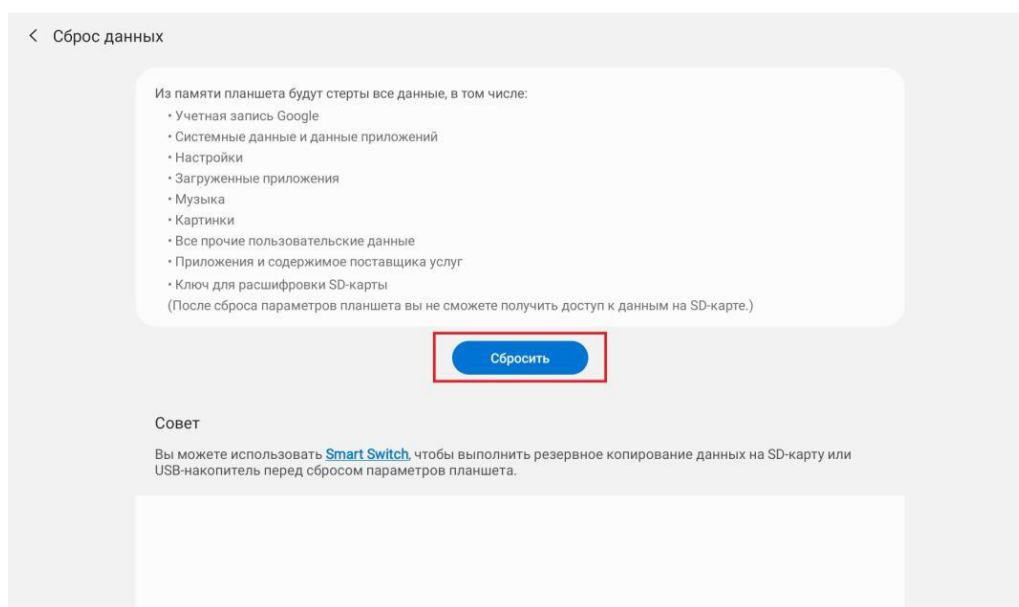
< Сброс данных

Из памяти планшета будут стерты все данные, в том числе:
• Учетная запись Google
• Системные данные и данные приложений
• Настройки
• Загруженные приложения
• Музыка
• Картинки
• Все прочие пользовательские данные
• Приложения и содержимое поставщика услуг
• Ключ для расшифровки SD-карты
(После сброса параметров планшета вы не сможете получить доступ к данным на SD-карте.)

Сбросить

Совет

Вы можете использовать Smart Switch, чтобы выполнить резервное копирование данных на SD-карту или USB-накопитель перед сбросом параметров планшета.